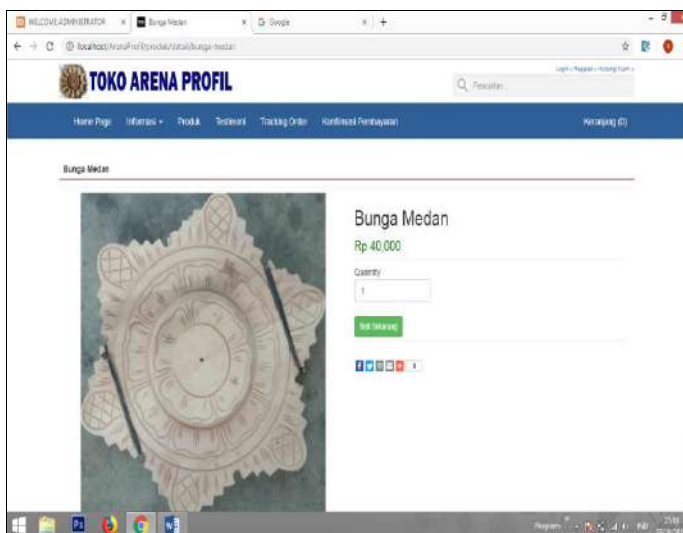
WELCOME ADMINISTRATOR × Bunga Medan × Google × +

localhost/ArenaProfil/produk/detail/bunga-medan

TOKO ARENA PROFIL

Login | Daftar | Hubungi Kami

Pencarian

Home Page Informasi Produk Testimoni Tracking Order Konfirmasi Pembayaran Keranjang (0)

Bunga Medan

Bunga Medan

Rp 40.000

Quantity

1

Beli Sekarang

0

Program